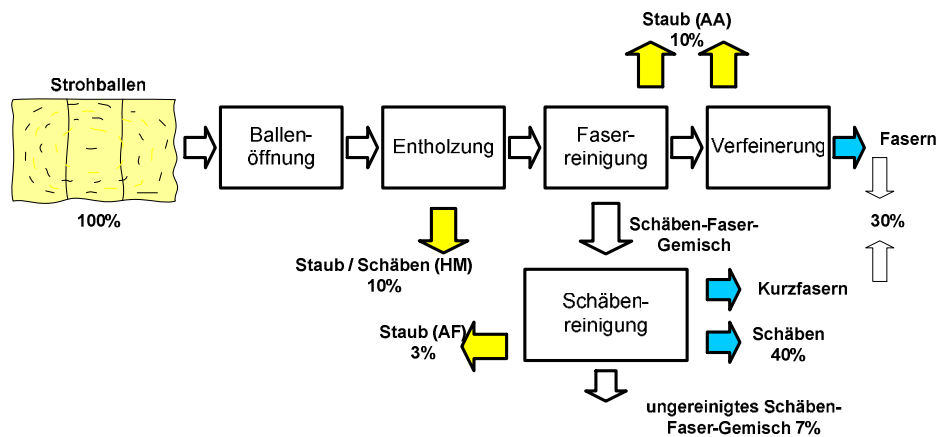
Strohballen

100%

Ballenöffnung

Entholzung

Faserreinigung

Verfeinerung

Staub (AA)
10%

Fasern

30%

Staub / Schäben (HM)
10%

Schäben-Faser-Gemisch

Schäbenreinigung

Kurzfasern

Schäben
40%

Staub (AF)
3%

ungereinigtes Schäben-Faser-Gemisch 7%